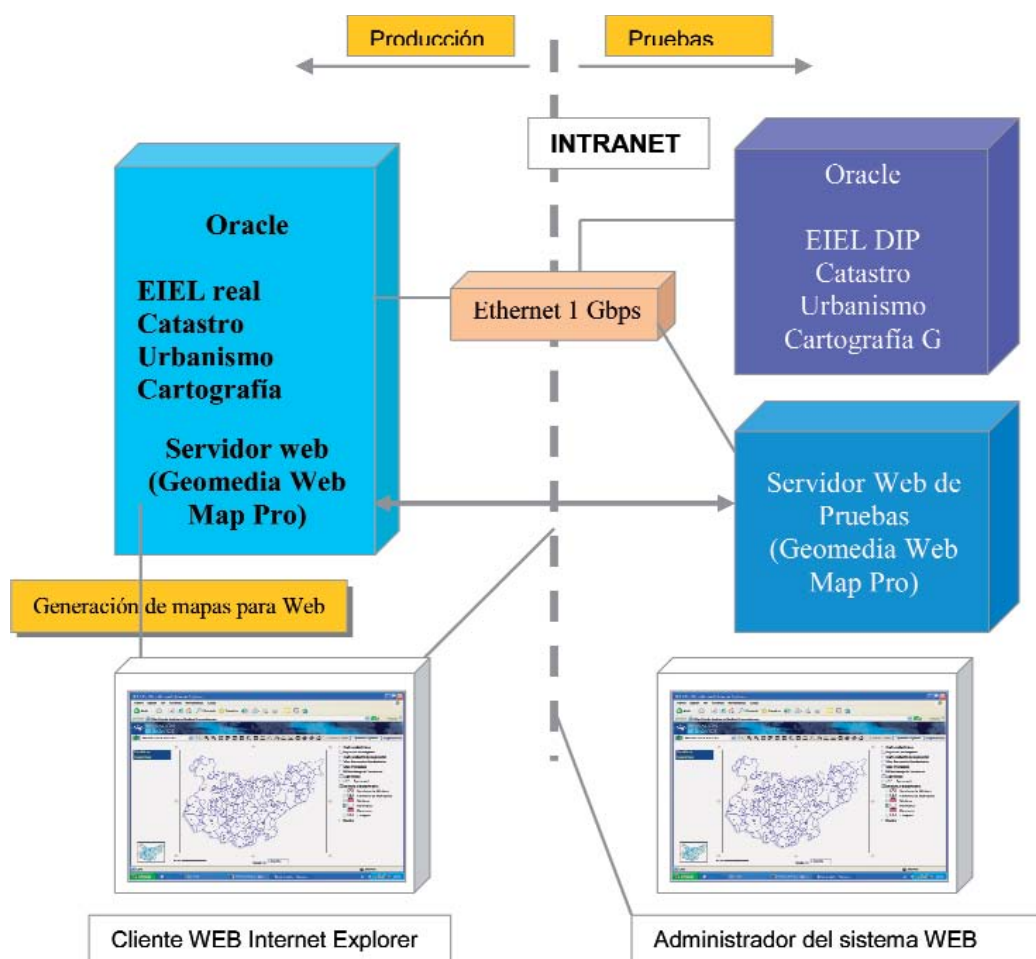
Producción

Pruebas

INTRANET

Oracle

EIEL real
Catastro
Urbanismo
Cartografía

Servidor web
(Geomedia Web
Map Pro)

Ethernet 1 Gbps

Oracle

EIEL DIP
Catastro
Urbanismo
Cartografía G

Servidor Web de
Pruebas
(Geomedia Web
Map Pro)

Generación de mapas para Web

Cliente WEB Internet Explorer

Administrador del sistema WEB